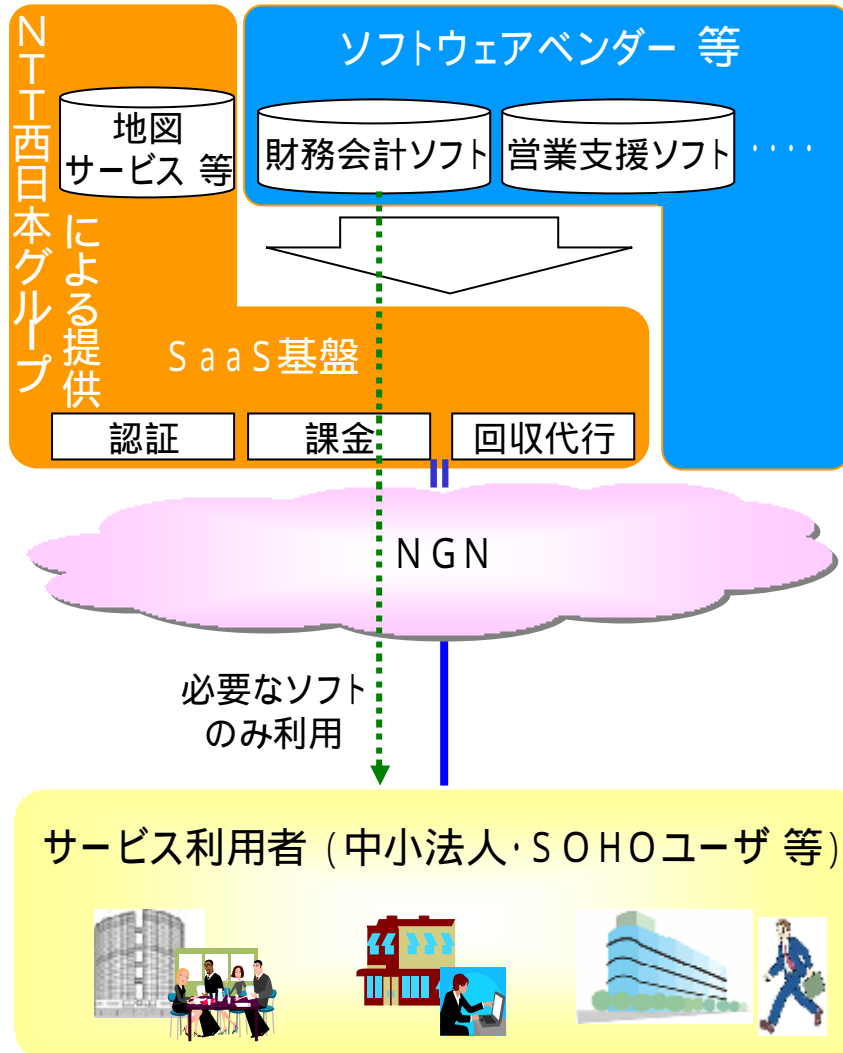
NTT西日本グループによる提供

地図サービス 等

ソフトウェアベンダー 等

財務会計ソフト

営業支援ソフト

・・・・

SaaS基盤

認証

課金

回収代行

NGN

必要なソフトのみ利用

サービス利用者（中小法人・SOHOユーザ 等）